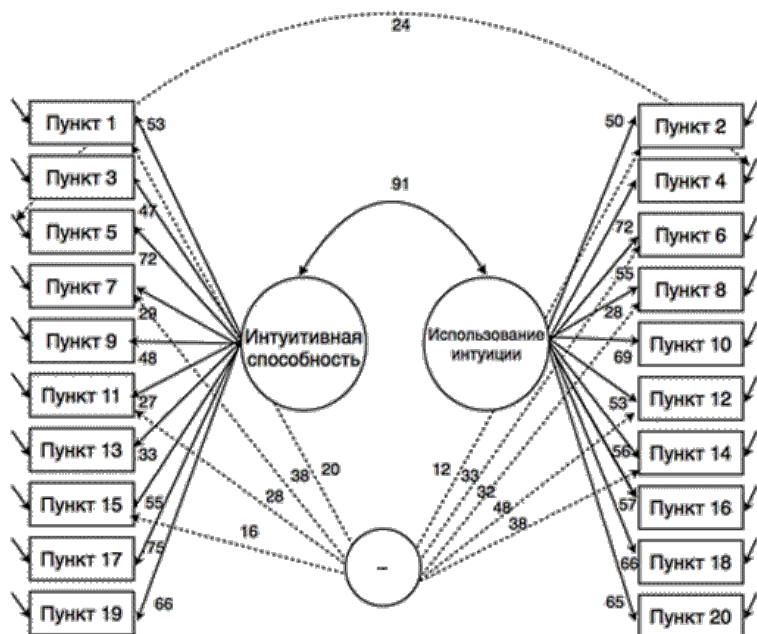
24

Пункт 1
Пункт 3
Пункт 5
Пункт 7
Пункт 9
Пункт 11
Пункт 13
Пункт 15
Пункт 17
Пункт 19

53
47
72
29
48
27
33
55
75
66

91

Интуитивная способность

Использование интуиции

38
20
28
16

–

12
33
32
48
38

50
72
55
28
69
53
56
57
66
65

Пункт 2
Пункт 4
Пункт 6
Пункт 8
Пункт 10
Пункт 12
Пункт 14
Пункт 16
Пункт 18
Пункт 20